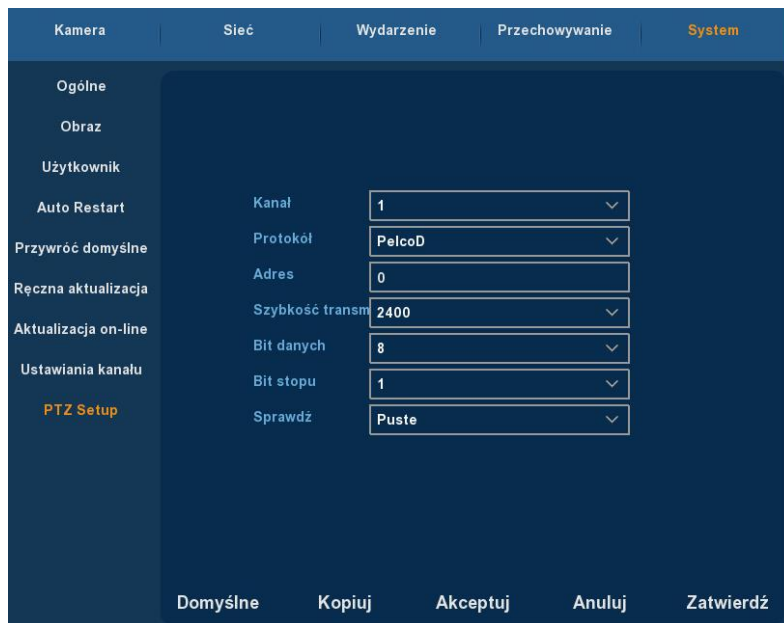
Kamera | Sieć | Wydarzenie | Przechowywanie | System

Ogólne
Obraz
Użytkownik
Auto Restart
Przywróć domyślne
Ręczna aktualizacja
Aktualizacja on-line
Ustawiania kanału
PTZ Setup

Kanał 1
Protokół PelcoD
Adres 0
Szybkość transm 2400
Bit danych 8
Bit stopu 1
Sprawdź Puste

Domyślne Kopiuj Akceptuj Anuluj Zatwierdź